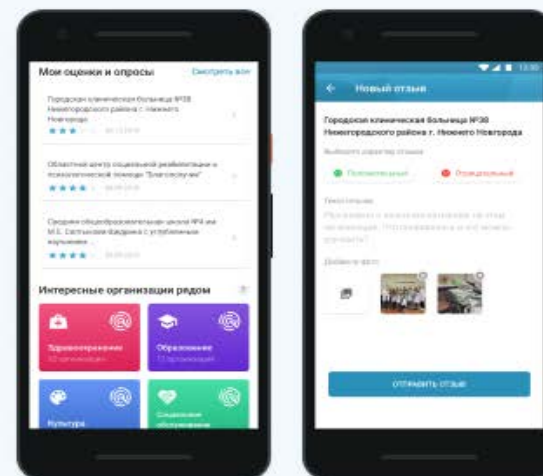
Мои оценки и опросы
Смотреть все

Городская клиническая больница №38 Нижегородского района г. Нижнего Новгорода
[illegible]

Областной центр социальной реабилитации и психологической помощи "Благополучие"
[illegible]

Средняя общеобразовательная школа №4 им М.С. Салтыкова-Щедрина с углубленным изучением ...
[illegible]

Интересные организации рядом

Здравоохранение
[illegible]

Образование
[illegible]

Культура

Социальное обслуживание

12:30

Новый отзыв

Городская клиническая больница №38 Нижегородского района г. Нижнего Новгорода

Выберите характер отзыва

Положительный

Отрицательный

Текст отзыва

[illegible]

Добавьте фото

ОТПРАВИТЬ ОТЗЫВ